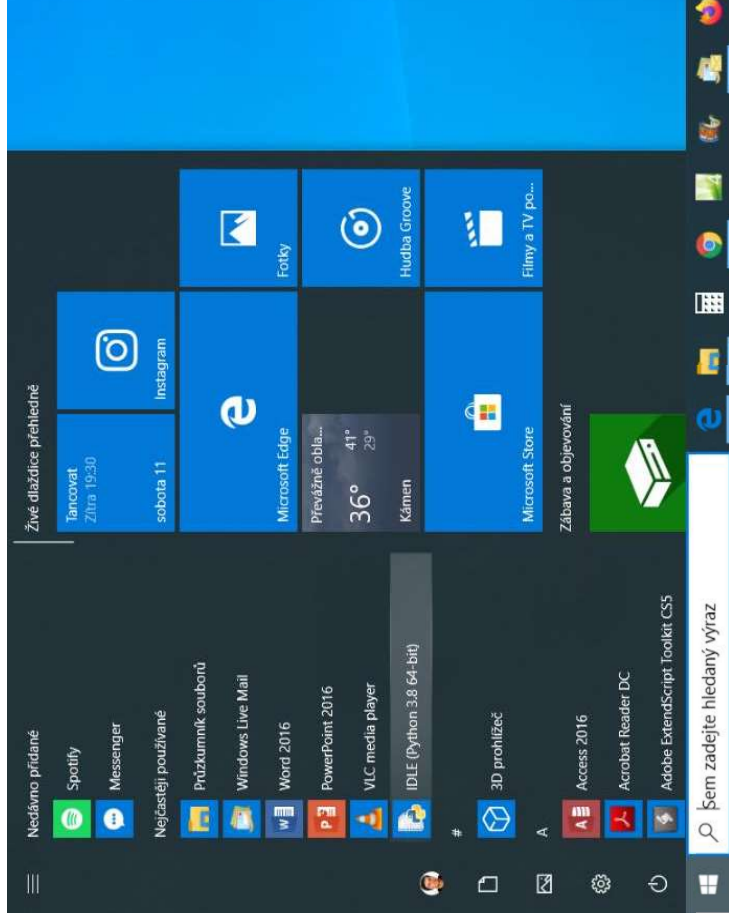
Nedávno přidané

Spotify

Messenger

Nejčastěji používané

Průzkumník souborů

Windows Live Mail

Word 2016

PowerPoint 2016

VLC media player

IDLE (Python 3.8 64-bit)

#

3D prohlížeč

A

Access 2016

Acrobat Reader DC

Adobe ExtendScript Toolkit CS5

Živé dlaždice přehledně

Tancovat
Zítra 19:30
sobota 11

Instagram

Microsoft Edge

Fotky

Převážně obla...
36°
41°
29°
Kámen

Hudba Groove

Microsoft Store

Filmy a TV po...

Zábava a objevování

Sem zadejte hledaný výraz